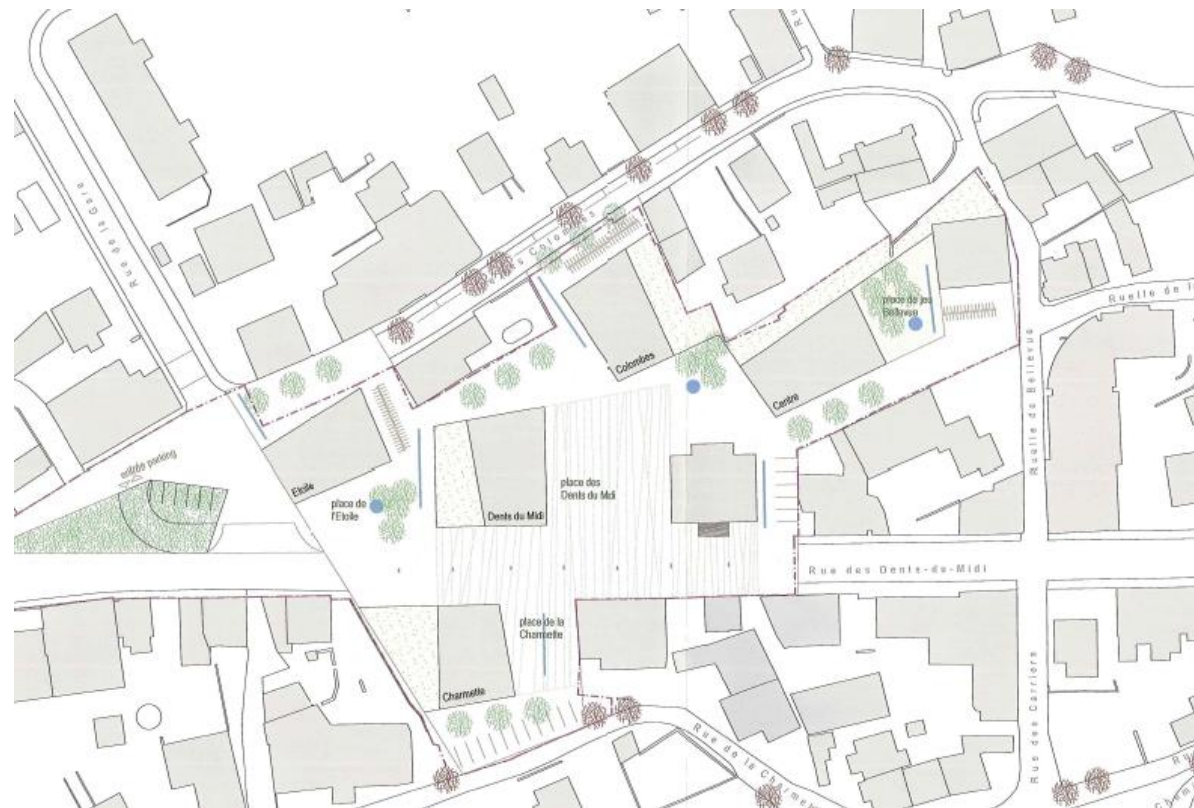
Rue de la Gare

s Colombes

Ruelle de l

place de jeu Bellevue

Colombes

Centre

Ruelle de Bellevue

entrée parking

Etoile

place de l'Etoile

Dents du Midi

place des Dents du Midi

Rue des Dents-du-Midi

place de la Charmette

Charmette

Rue de la Charmette

Rue des Carrière